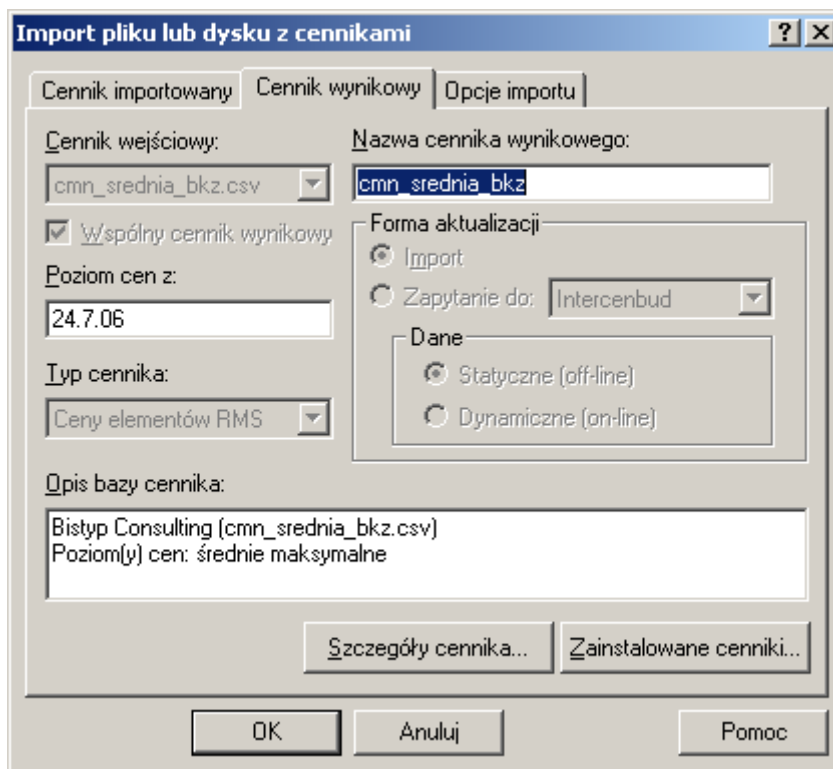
Import pliku lub dysku z cennikami

? X

Cennik importowany | Cennik wynikowy | Opcje importu

Cennik wejściowy:

cmn_srednia_bkz.csv

Wspólny cennik wynikowy

Poziom cen z:

24.7.06

Typ cennika:

Ceny elementów RMS

Nazwa cennika wynikowego:

cmn_srednia_bkz

Forma aktualizacji

Import

Zapytanie do: Intercenbud

Dane

Statyczne (off-line)

Dynamiczne (on-line)

Opis bazy cennika:

Bistyp Consulting (cmn_srednia_bkz.csv)
Poziom(y) cen: średnie maksymalne

Szczegóły cennika...

Zainstalowane cenniki...

OK

Anuluj

Pomoc